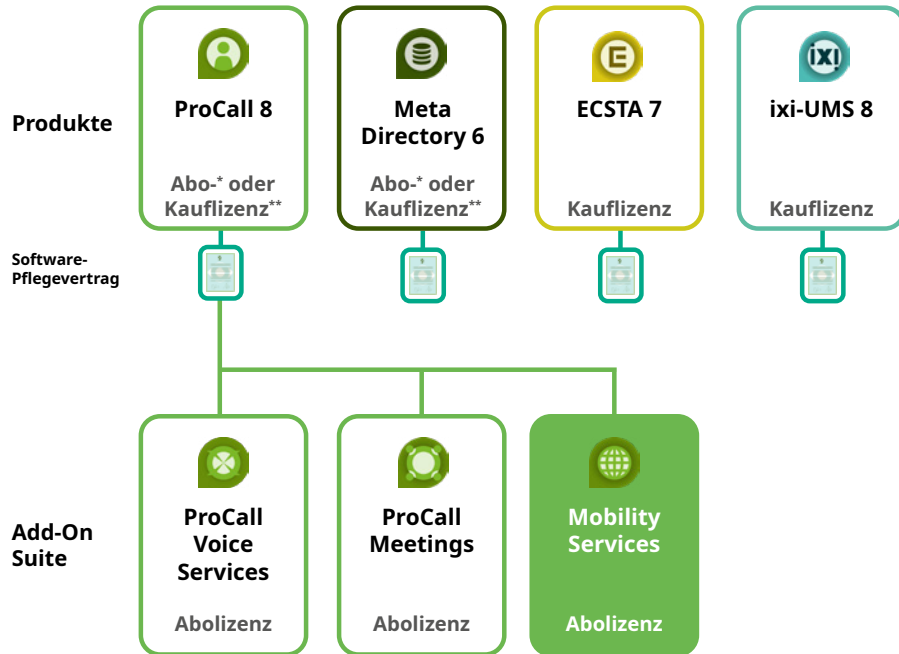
Produkte

ProCall 8
Abo-* oder Kauflizenz**

Meta Directory 6
Abo-* oder Kauflizenz**

ECSTA 7
Kauflizenz

ixi

ixi-UMS 8
Kauflizenz

Software-Pflegevertrag

Add-On Suite

ProCall Voice Services
Abolizenz

ProCall Meetings
Abolizenz

Mobility Services
Abolizenz